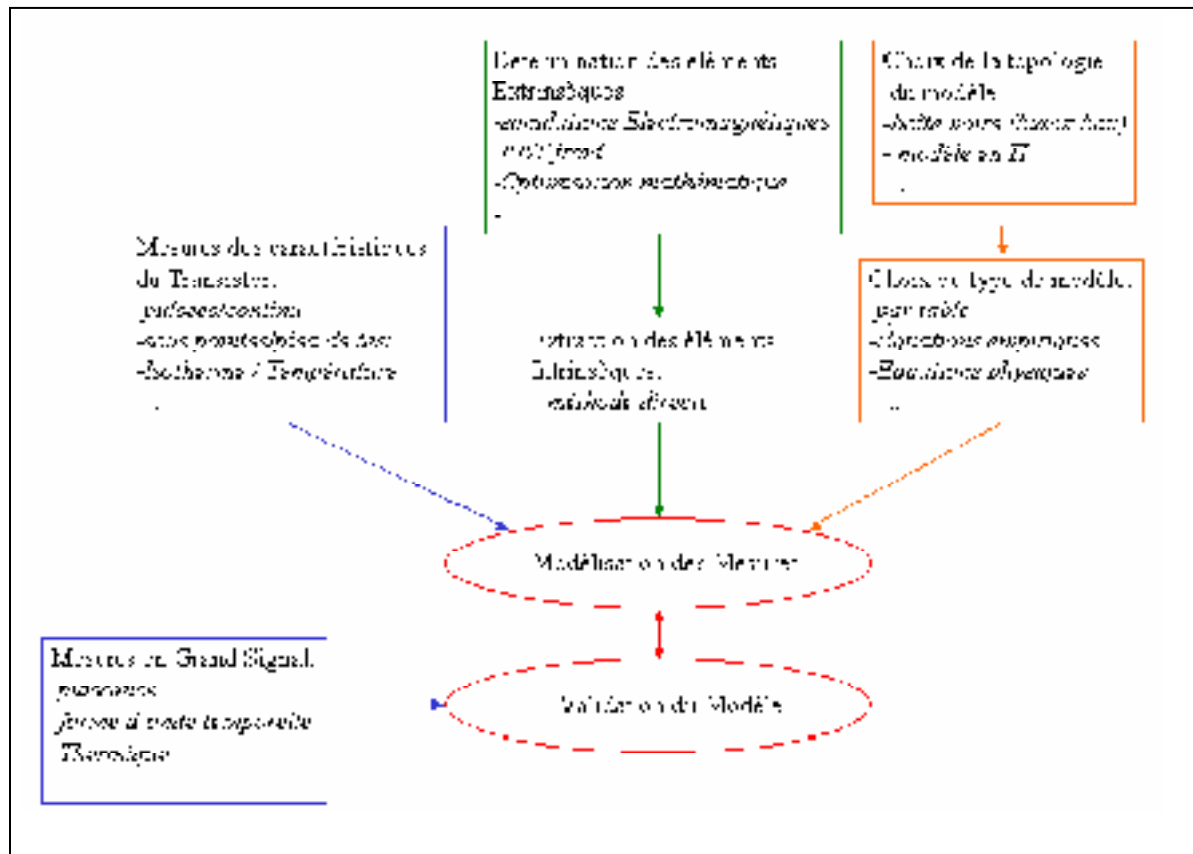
Détermination des éléments Extrinsèques
-simulations Electromagnétiques
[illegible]
-Optimisation mathématique
-

Choix de la topologie du modèle
-boîte noire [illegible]
- modèle en Π
..

Mesures des caractéristiques du Transistor.
-pulsées/continu
-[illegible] de test
-Isotherme / Température
..

Extraction des Eléments Intrinsèques.
-méthode directe

Choix du type de modèle
-par table
-équations empiriques
-Equations physiques
..

Modélisation des Mesures

Mesures en Grand Signal.
-puissance
-formes d'onde temporelle
-Thermique

Validation du Modèle